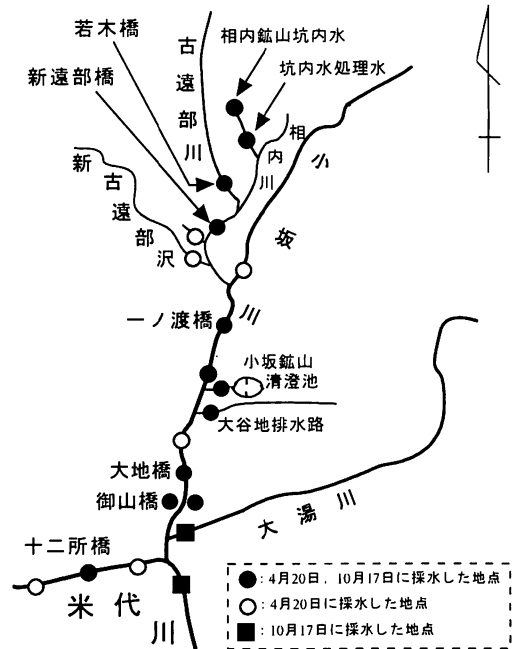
若木橋
新遠部橋
古遠部川
相内鉱山坑内水
坑内水処理水
相内川
新古遠部沢
小坂川
一ノ渡橋
小坂鉱山
清澄池
大谷地排水路
大地橋
御山橋
大湯川
十二所橋
米代川

●：4月20日、10月17日に採水した地点
○：4月20日に採水した地点
■：10月17日に採水した地点